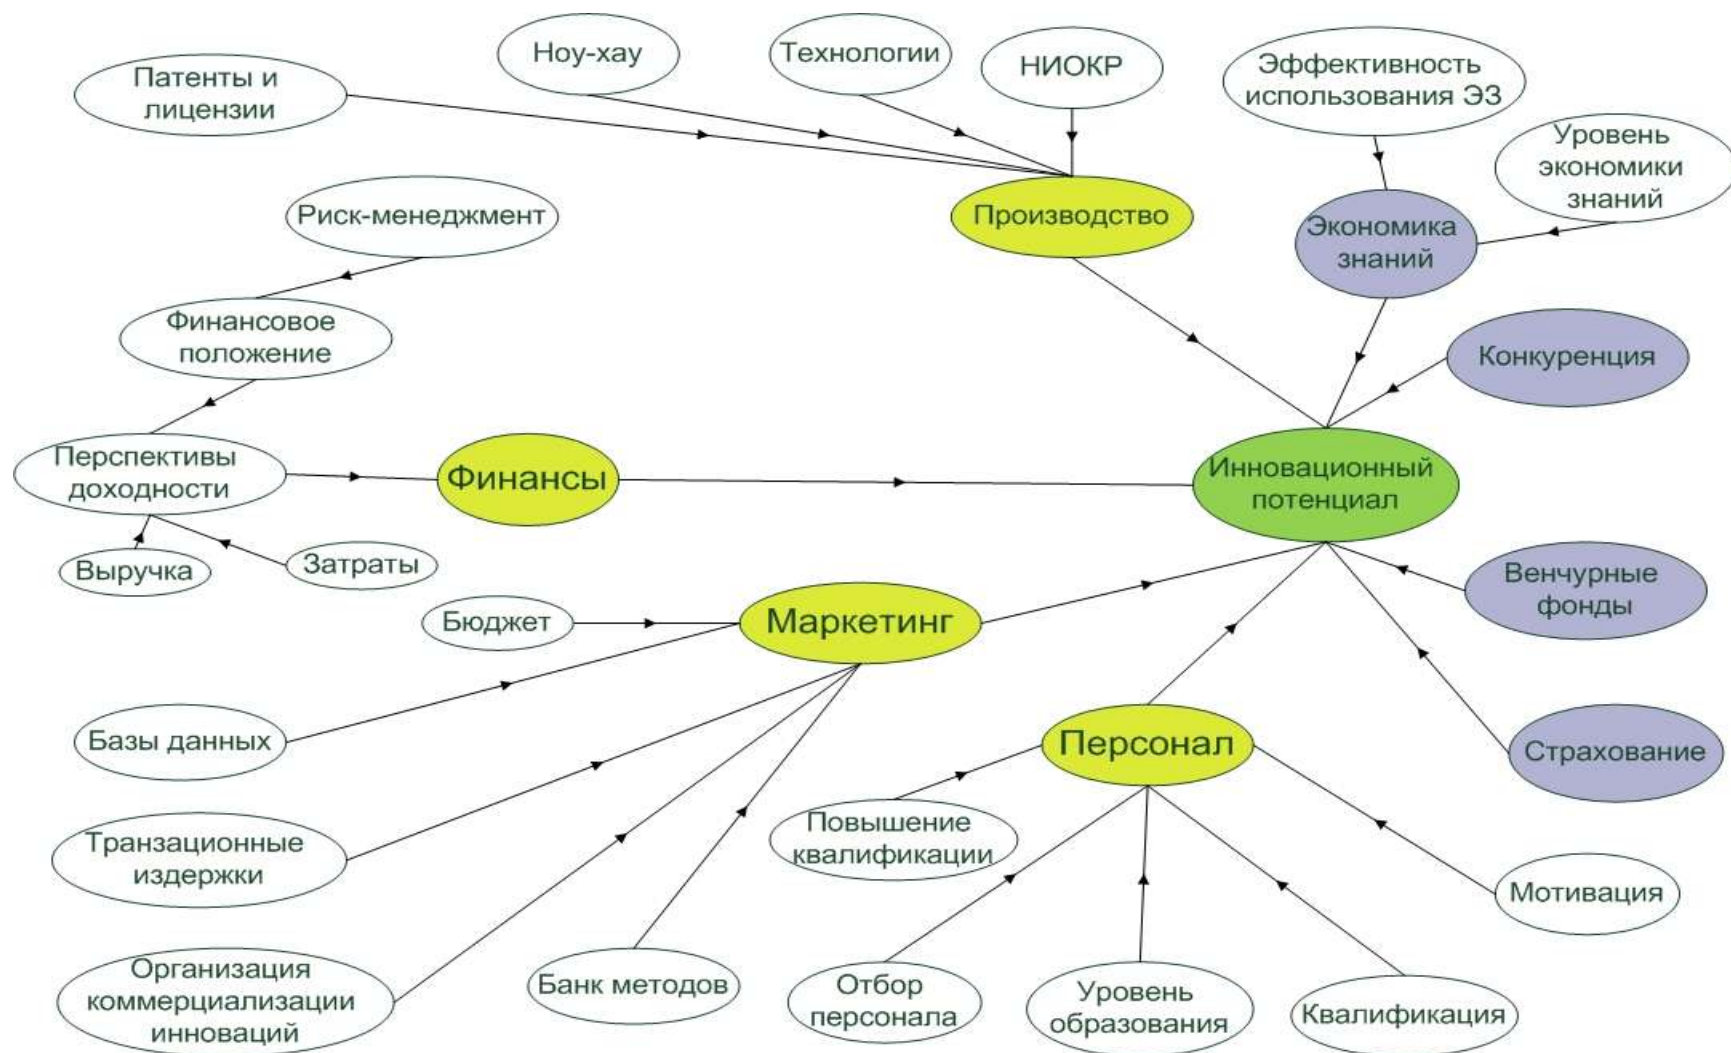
Ноу-хау
Технологии
НИОКР
Патенты и лицензии
Эффективность использования ЭЗ
Уровень экономики знаний
Производство
Экономика знаний
Риск-менеджмент
Финансовое положение
Конкуренция
Перспективы доходности
Финансы
Инновационный потенциал
Выручка
Затраты
Венчурные фонды
Бюджет
Маркетинг
Базы данных
Персонал
Страхование
Повышение квалификации
Транзационные издержки
Мотивация
Организация коммерциализации инноваций
Банк методов
Отбор персонала
Уровень образования
Квалификация